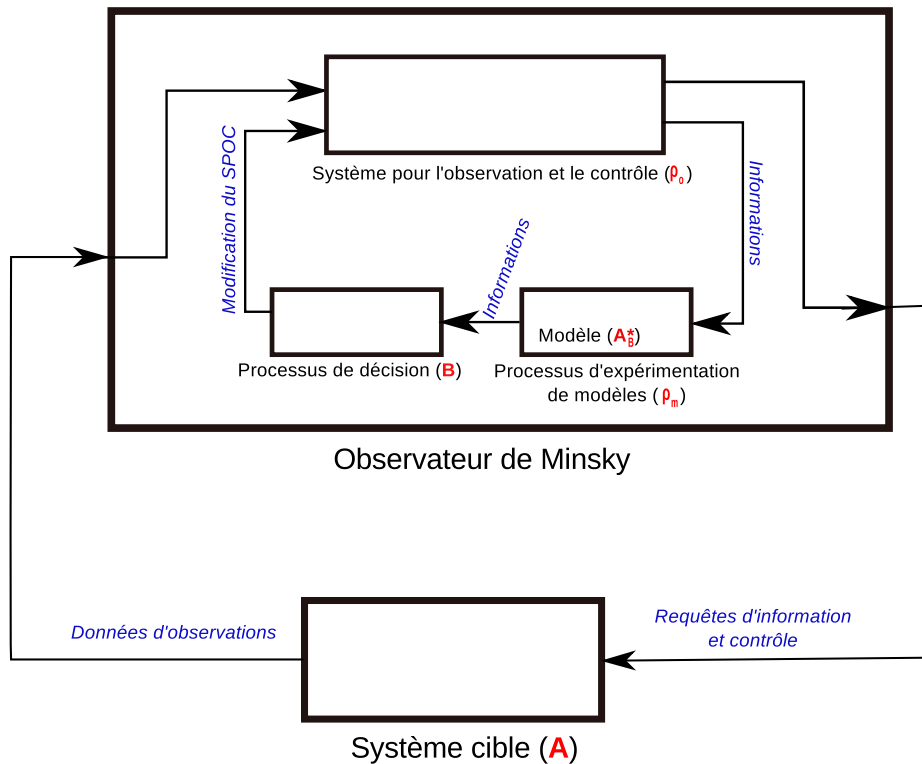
Système pour l'observation et le contrôle ($\rho_o$)

Modification du SPOC

Informations

Informations

Processus de décision (**B**)

Modèle ($A_B^*$)

Processus d'expérimentation de modèles ($\rho_m$)

Observateur de Minsky

Données d'observations

Requêtes d'information et contrôle

Système cible (**A**)